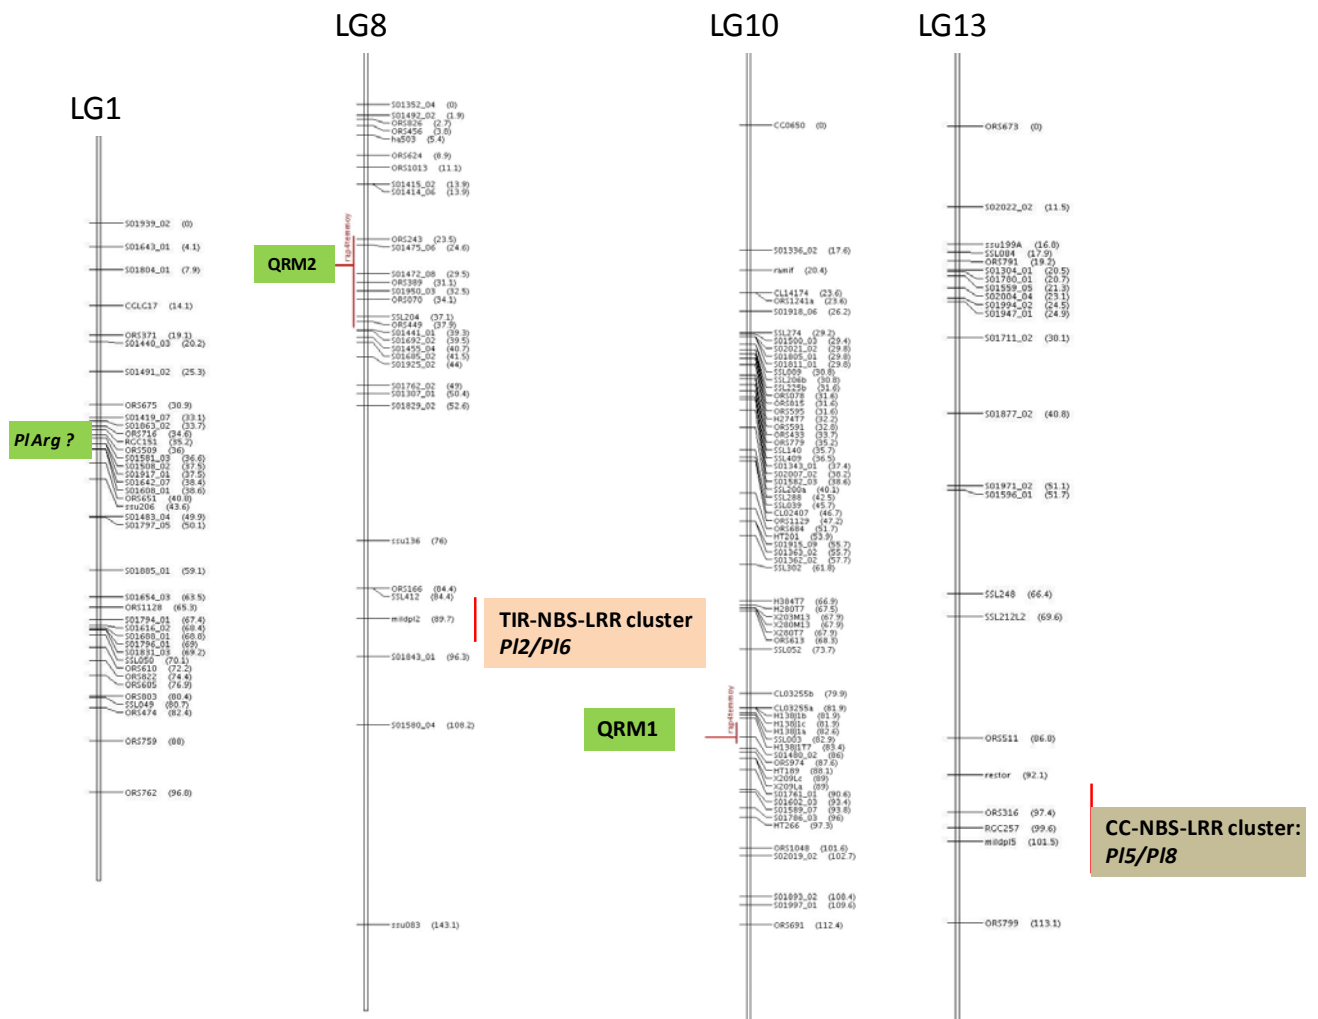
LG8

LG10

LG13

LG1

S01939_02 (0)
S01643_01 (4.1)
S01804_01 (7.9)
CGLC17 (14.1)
ORS371 (19.1)
S01440_03 (20.2)
S01491_02 (25.3)
ORS675 (30.9)
S01419_07 (33.1)
S01863_02 (33.7)
ORS716 (34.6)
RGC151 (35.2)
ORS509 (36)
S01581_03 (36.6)
S01508_02 (37.5)
S01917_01 (37.5)
S01642_07 (38.4)
S01608_01 (38.6)
ORS651 (40.8)
ssu206 (43.6)
S01483_04 (49.9)
S01797_05 (50.1)
S01885_01 (59.1)
S01654_03 (63.5)
ORS1128 (65.3)
S01794_01 (67.4)
S01616_02 (68.4)
S01688_01 (68.8)
S01796_01 (69)
S01831_03 (69.2)
SSL050 (70.1)
ORS610 (72.2)
ORS822 (74.4)
ORS605 (76.9)
ORS803 (80.4)
SSL049 (80.7)
ORS474 (82.4)
ORS759 (88)
ORS762 (96.8)

PlArg ?

S01352_04 (0)
S01492_02 (1.9)
ORS826 (2.7)
ORS456 (3.8)
ha503 (5.4)
ORS624 (8.9)
ORS1013 (11.1)
S01415_02 (13.9)
S01414_06 (13.9)
ORS243 (23.5)
S01475_06 (24.6)
S01472_08 (29.5)
ORS389 (31.1)
S01950_03 (32.5)
ORS070 (34.1)
SSL204 (37.1)
ORS449 (37.9)
S01441_01 (39.3)
S01692_02 (39.5)
S01455_04 (40.7)
S01685_02 (41.5)
S01925_02 (44)
S01762_02 (49)
S01307_01 (50.4)
S01829_02 (52.6)
ssu136 (76)
ORS166 (84.4)
SSL412 (84.4)
mildpl2 (89.7)
S01843_01 (96.3)
S01580_04 (108.2)
ssu083 (143.1)

QRM2

TIR-NBS-LRR cluster
Pl2/Pl6

CC0650 (0)
S01336_02 (17.6)
rsmif (20.4)
CL14174 (23.6)
ORS1241a (23.6)
S01918_06 (26.2)
SSL274 (29.2)
S01500_03 (29.4)
S02021_02 (29.8)
S01805_01 (29.8)
S01811_01 (29.8)
SSL009 (30.8)
SSL206b (30.8)
SSL225b (31.6)
ORS078 (31.6)
ORS815 (31.6)
ORS595 (31.6)
H2747T (32.2)
ORS591 (32.8)
ORS433 (33.7)
ORS779 (35.2)
SSL140 (35.7)
SSL409 (36.5)
S01343_01 (37.4)
S02007_02 (38.2)
S01582_03 (38.6)
SSL209a (40.1)
SSL288 (42.5)
SSL039 (45.7)
CL02407 (46.7)
ORS1129 (47.2)
ORS684 (51.7)
HT201 (53.9)
S01915_09 (55.7)
S01363_02 (55.7)
S01362_02 (57.7)
SSL302 (61.8)
H384T7 (66.9)
H280T7 (67.5)
X203M13 (67.9)
X280M13 (67.9)
X280T7 (67.9)
ORS613 (68.3)
SSL052 (73.7)
CL03255b (79.9)
CL03255a (81.9)
H1301b (81.9)
H1301c (81.9)
H1301a (82.6)
SSL003 (82.9)
H1381T7 (83.4)
S01480_02 (86)
ORS974 (87.6)
HT169 (88.1)
X209Lc (89)
X209La (89)
S01761_01 (90.6)
S01602_03 (93.4)
S01589_07 (93.8)
S01786_03 (96)
HT266 (97.3)
ORS1048 (101.6)
S02019_02 (102.7)
S01893_02 (108.4)
S01997_01 (109.6)
ORS691 (112.4)

QRM1

ORS673 (0)
S02022_02 (11.5)
ssu199A (16.8)
SSL084 (17.9)
ORS791 (19.2)
S01304_01 (20.5)
S01700_01 (20.7)
S01559_05 (21.3)
S02004_04 (23.1)
S01994_02 (24.5)
S01947_01 (24.9)
S01711_02 (30.1)
S01877_02 (40.8)
S01971_02 (51.1)
S01596_01 (51.7)
SSL248 (66.4)
SSL212L2 (69.6)
ORS511 (86.8)
restor (92.1)
ORS316 (97.4)
RGC257 (99.6)
mildpl5 (101.5)
ORS799 (113.1)

CC-NBS-LRR cluster:
Pl5/Pl8